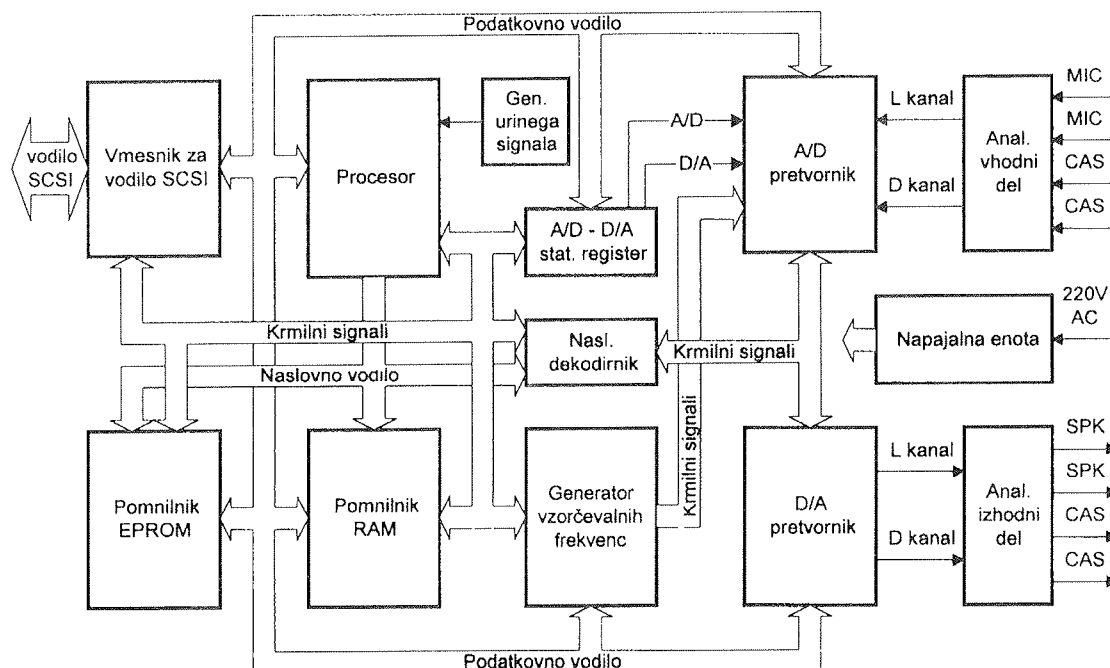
Podatkovno vodilo

vodilo SCSI

Vmesnik za vodilo SCSI

Procesor

Gen. urinega signala

A/D

D/A

A/D - D/A stat. register

A/D pretvornik

L kanal

D kanal

Anal. vhodni del

MIC

MIC

CAS

CAS

Krmilni signali

Naslovno vodilo

Nasl. dekodirnik

Krmilni signali

Napajalna enota

220V AC

Krmilni signali

Pomnilnik EPROM

Pomnilnik RAM

Generator vzorčevalnih frekvenc

D/A pretvornik

L kanal

D kanal

Anal. izhodni del

SPK

SPK

CAS

CAS

Podatkovno vodilo